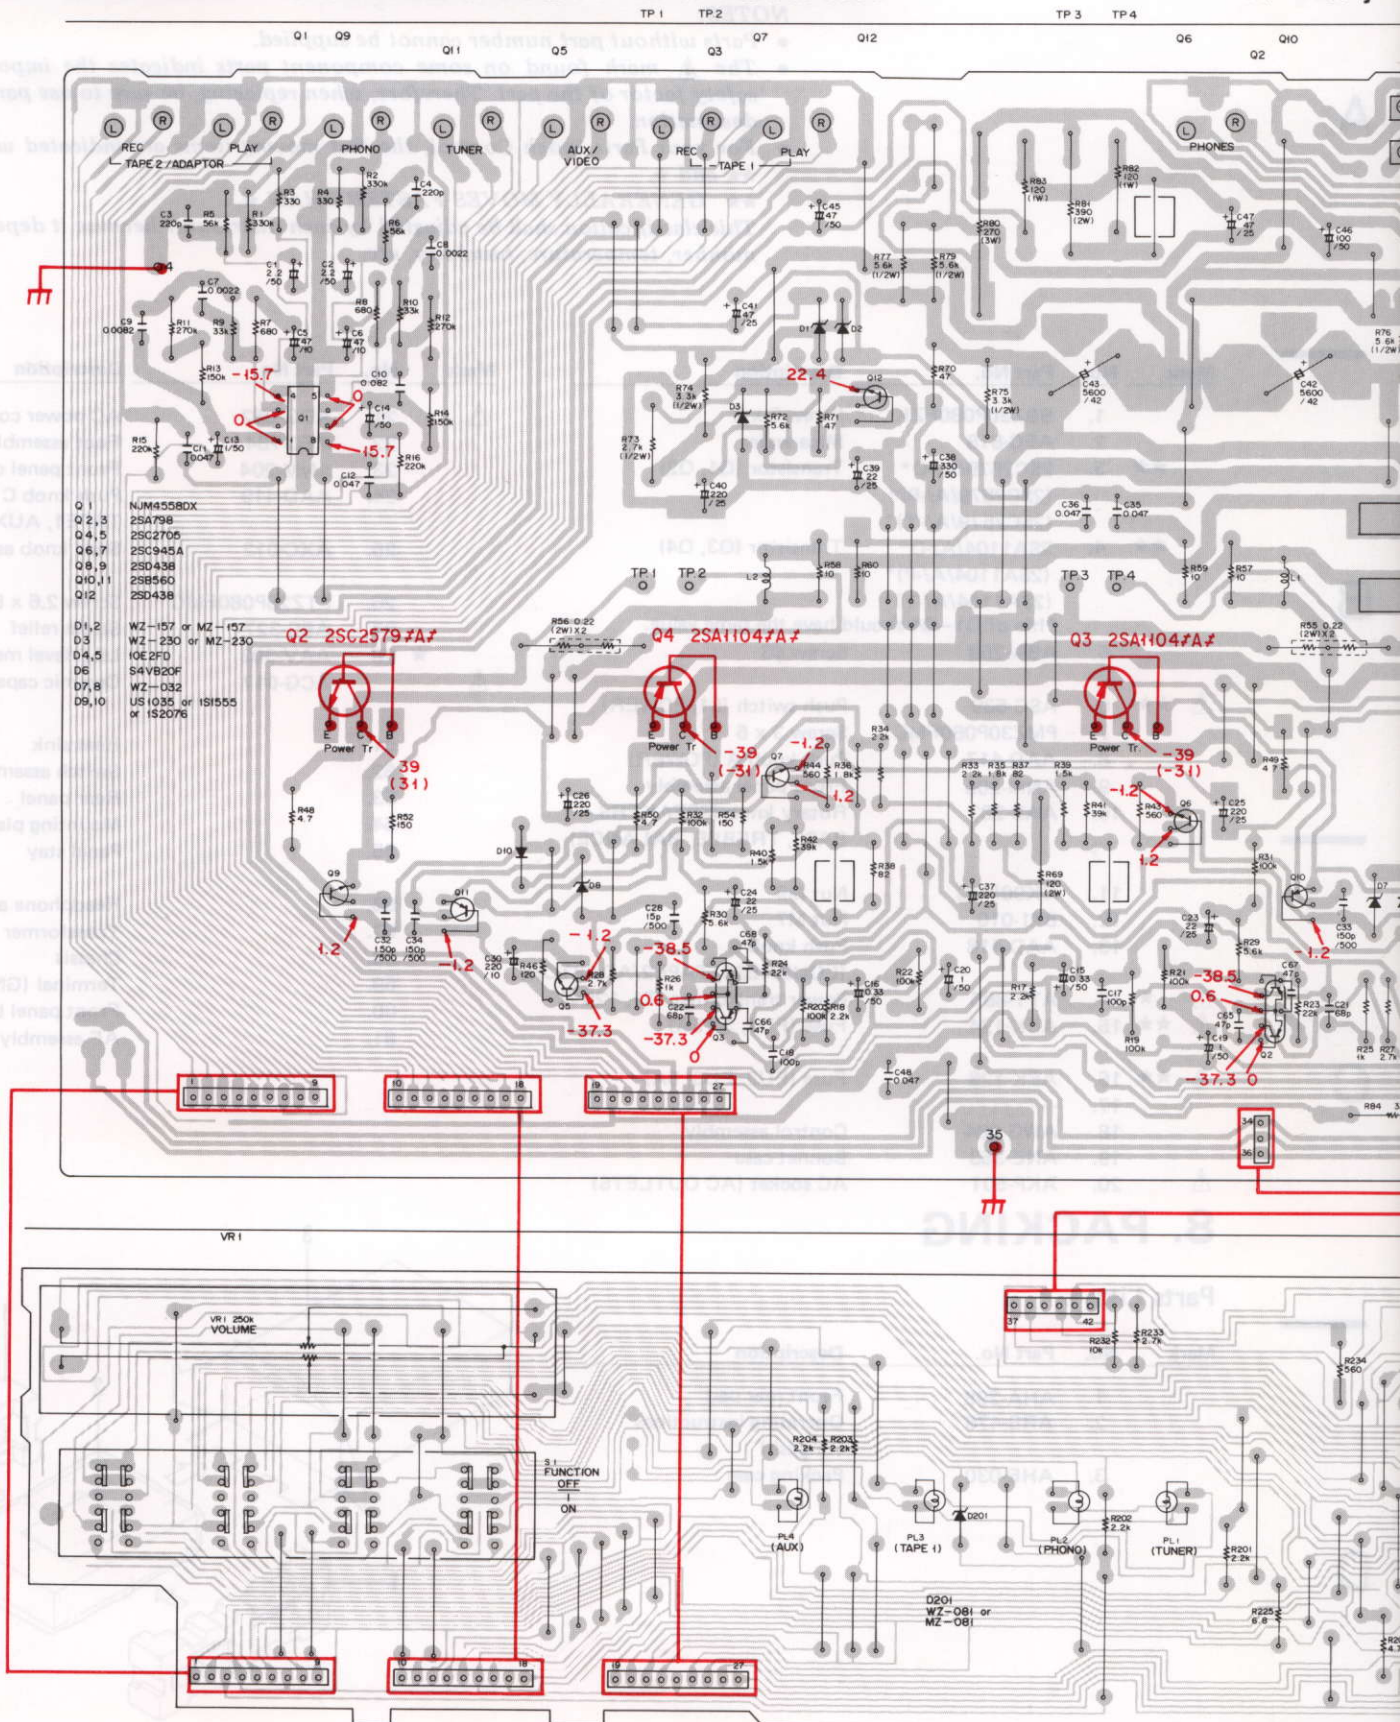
TP 1 TP2 TP 3 TP 4
Q1 Q9 Q11 Q5 Q3 Q7 Q12 Q6 Q10 Q2

REC PLAY
TAPE 2 / ADAPTOR
PHONO
TUNER
AUX / VIDEO
REC PLAY
TAPE 1
PHONES

R3 330
R4 330
R2 330k
C4 220p
C3 220p
R5 56k
R1 330k
R6 56k
C8 0.0022
C1 2.2 /50
C2 2.2 /50
C7 0.0022
R8 680
R10 33k
R12 270k
C9 0.0082
R11 270k
R9 33k
R7 680
C5 47 /10
C6 47 /10
R13 150k
-15.7
0
0
C10 0.082
C14 1 /50
R14 150k
R15 220k
C11 0.047
C13 1/50
-15.7
R16 220k
C12 0.047
C45 47 /50
C41 47 /25
R77 5.6k (1/2W)
R79 5.6k (1/2W)
R83 120 (1W)
R84 390 (2W)
R80 270 (3W)
R82 120 (1W)
C47 47 /25
C46 100 /50
D1 D2
22.4
R74 3.3k (1/2W)
D3
R72 5.6k
R71 47
R70 47
R75 3.3k (1/2W)
C43 5600 /42
C42 5600 /42
R76 5.6k (1/2W)
R73 2.7k (1/2W)
C39 22 /25
C38 330 /50
C40 220 /25
C36 0.047
C35 0.047

Q1 NJM4558DX
Q2,3 2SA798
Q4,5 2SC2705
Q6,7 2SC945A
Q8,9 2SD438
Q10,11 2SB560
Q12 2SD438
D1,2 WZ-157 or MZ-157
D3 WZ-230 or MZ-230
D4,5 10E2FO
D6 S4VB20F
D7,8 WZ-032
D9,10 US1035 or 1S1555 or 1S2076

TP 1 TP 2
L2
R58 10
R60 10
TP 3 TP 4
R59 10
R57 10
L1
R56 0.22 (2W) X2
R55 0.22 (2W) X2
Q2 2SC2579 ＊A＊
Q4 2SA1104＊A＊
Q3 2SA1104＊A＊
E C B
Power Tr
39 (31)
-39 (-31)
-1.2
-39 (-31)
-1.2
R34 2.2k
Q7
R44 560
R36 1.8k
1.2
R33 2.2k
R35 1.8k
R37 82
R39 1.5k
R49 4.7
R48 4.7
R52 150
C26 220 /25
R50 4.7
R32 100k
R54 150
R42 39k
R41 39k
R43 560
Q6
C25 220 /25
1.2
D10
R40 1.5k
R38 82
R69 120 (2W)
R31 100k
Q9
Q10
D7
D8
C37 220 /25
C28 15p /500
R30 5.6k
C24 22 /25
Q11
1.2
C32 150p /500
C34 150p /500
-1.2
C30 220 /10
R46 120
-1.2
C68 47p
-38.5
R24 22k
C23 22 /25
R29 5.6k
C33 150p /500
-1.2
Q5
R28 2.7k
R26 1k
C22 68p
0.6
R22 100k
C20 1 /50
C16 0.33 /50
C15 0.33 /50
R21 100k
-38.5
0.6
C67 47p
R17 2.2k
C17 100p
R23 22k
C21 68p
-37.3
-37.3
Q3
C66 47p
R20 100k
R18 2.2k
C18 100p
C65 47p
C19 1 /50
R19 100k
Q2
R25 1k
R27 2.7k
-37.3 0
C48 0.047
1 9 10 18 19 27
35
34 36
R84
VR1
VR1 250k VOLUME
37 42
R232 10k
R233 2.7k
R234 560
S1 FUNCTION OFF ON
R204 2.2k
R203 2.2k
PL4 (AUX)
PL3 (TAPE 1)
D201
PL2 (PHONO)
R202 2.2k
PL1 (TUNER)
R201 2.2k
D201 WZ-081 or MZ-081
R225 6.8
1 9 10 18 19 27